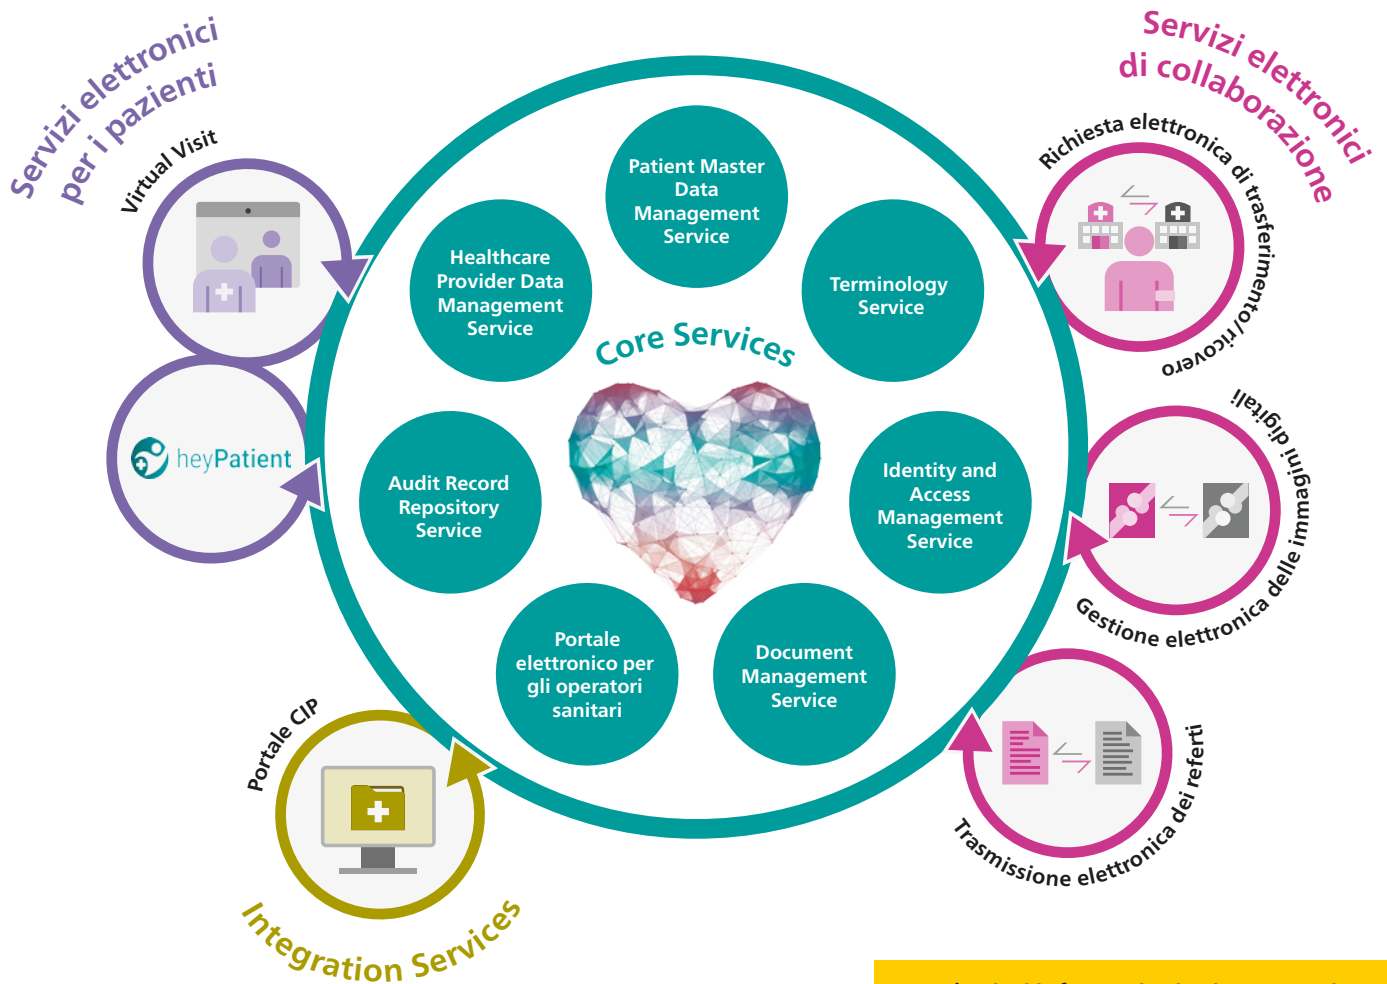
Servizi elettronici per i pazienti

Virtual Visit

heyPatient

Portale CIP

Integration Services

Servizi elettronici di collaborazione

Richiesta elettronica di trasferimento/ricovero

Gestione elettronica delle immagini digitali

Trasmissione elettronica dei referti

Core Services

Patient Master Data Management Service

Healthcare Provider Data Management Service

Terminology Service

Audit Record Repository Service

Identity and Access Management Service

Portale elettronico per gli operatori sanitari

Document Management Service

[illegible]